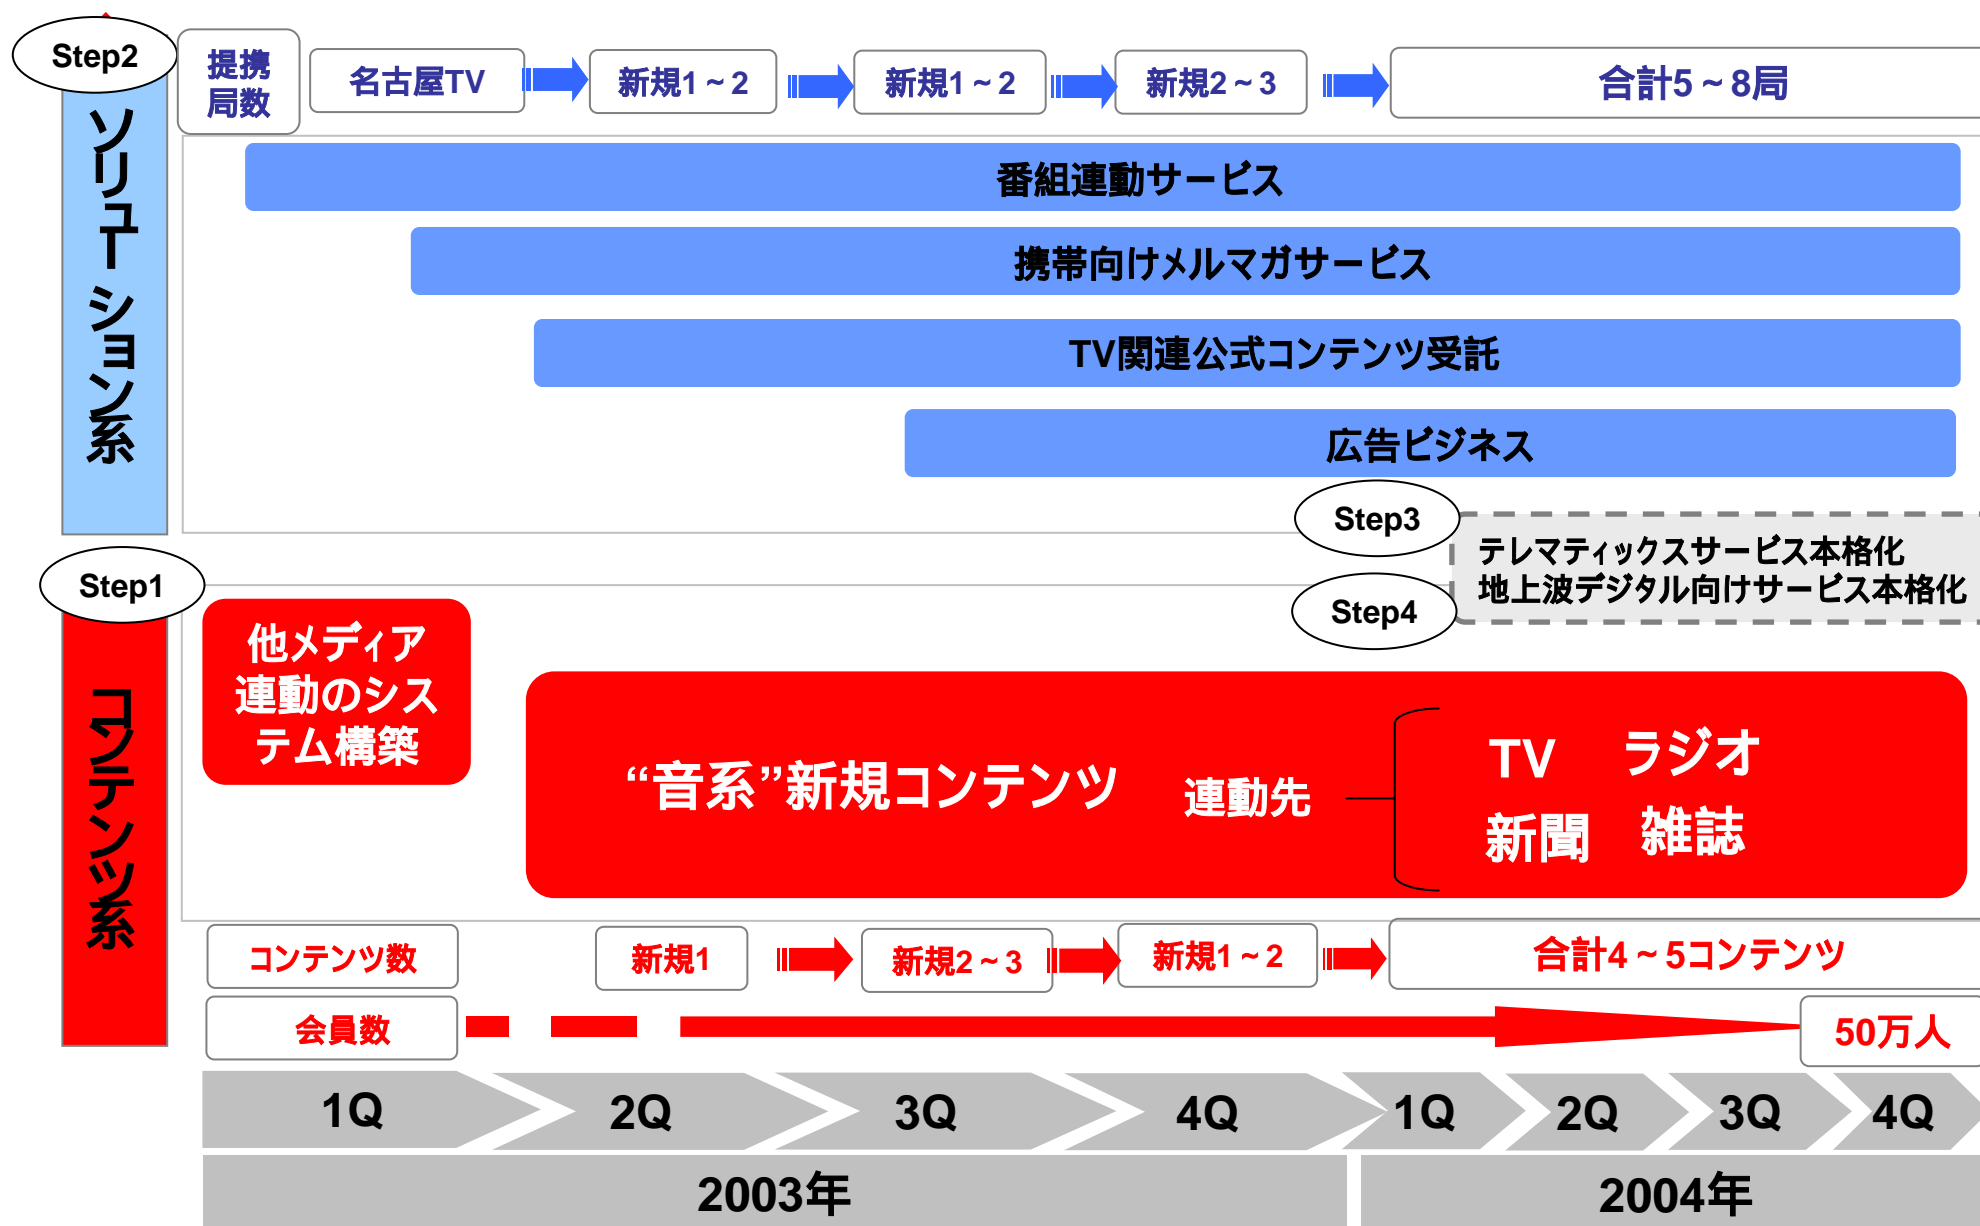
Step2

ソリューション系

提携局数

名古屋TV

新規1～2

新規1～2

新規2～3

合計5～8局

番組連動サービス

携帯向けメルマガサービス

TV関連公式コンテンツ受託

広告ビジネス

Step3

Step4

テレマティックスサービス本格化
地上波デジタル向けサービス本格化

Step1

コンテンツ系

他メディア連動のシステム構築

“音系”新規コンテンツ

連動先

TV　ラジオ
新聞　雑誌

コンテンツ数

新規1

新規2～3

新規1～2

合計4～5コンテンツ

会員数

50万人

1Q　2Q　3Q　4Q　1Q　2Q　3Q　4Q

2003年

2004年